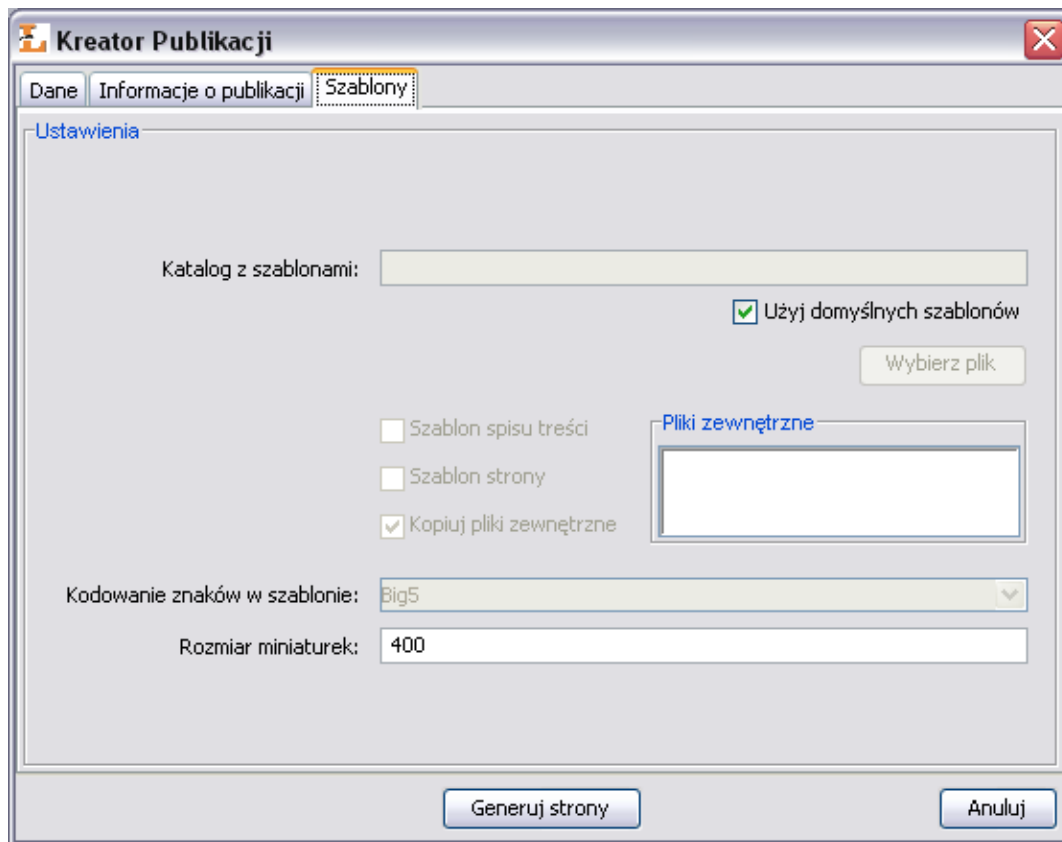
Kreator Publikacji

Dane | Informacje o publikacji | Szablony

Ustawienia

Katalog z szablonami:

Użyj domyślnych szablonów

Wybierz plik

Szablon spisu treści

Szablon strony

Kopiuj pliki zewnętrzne

Pliki zewnętrzne

Kodowanie znaków w szablonie: Big5

Rozmiar miniaturek: 400

Generuj strony

Anuluj